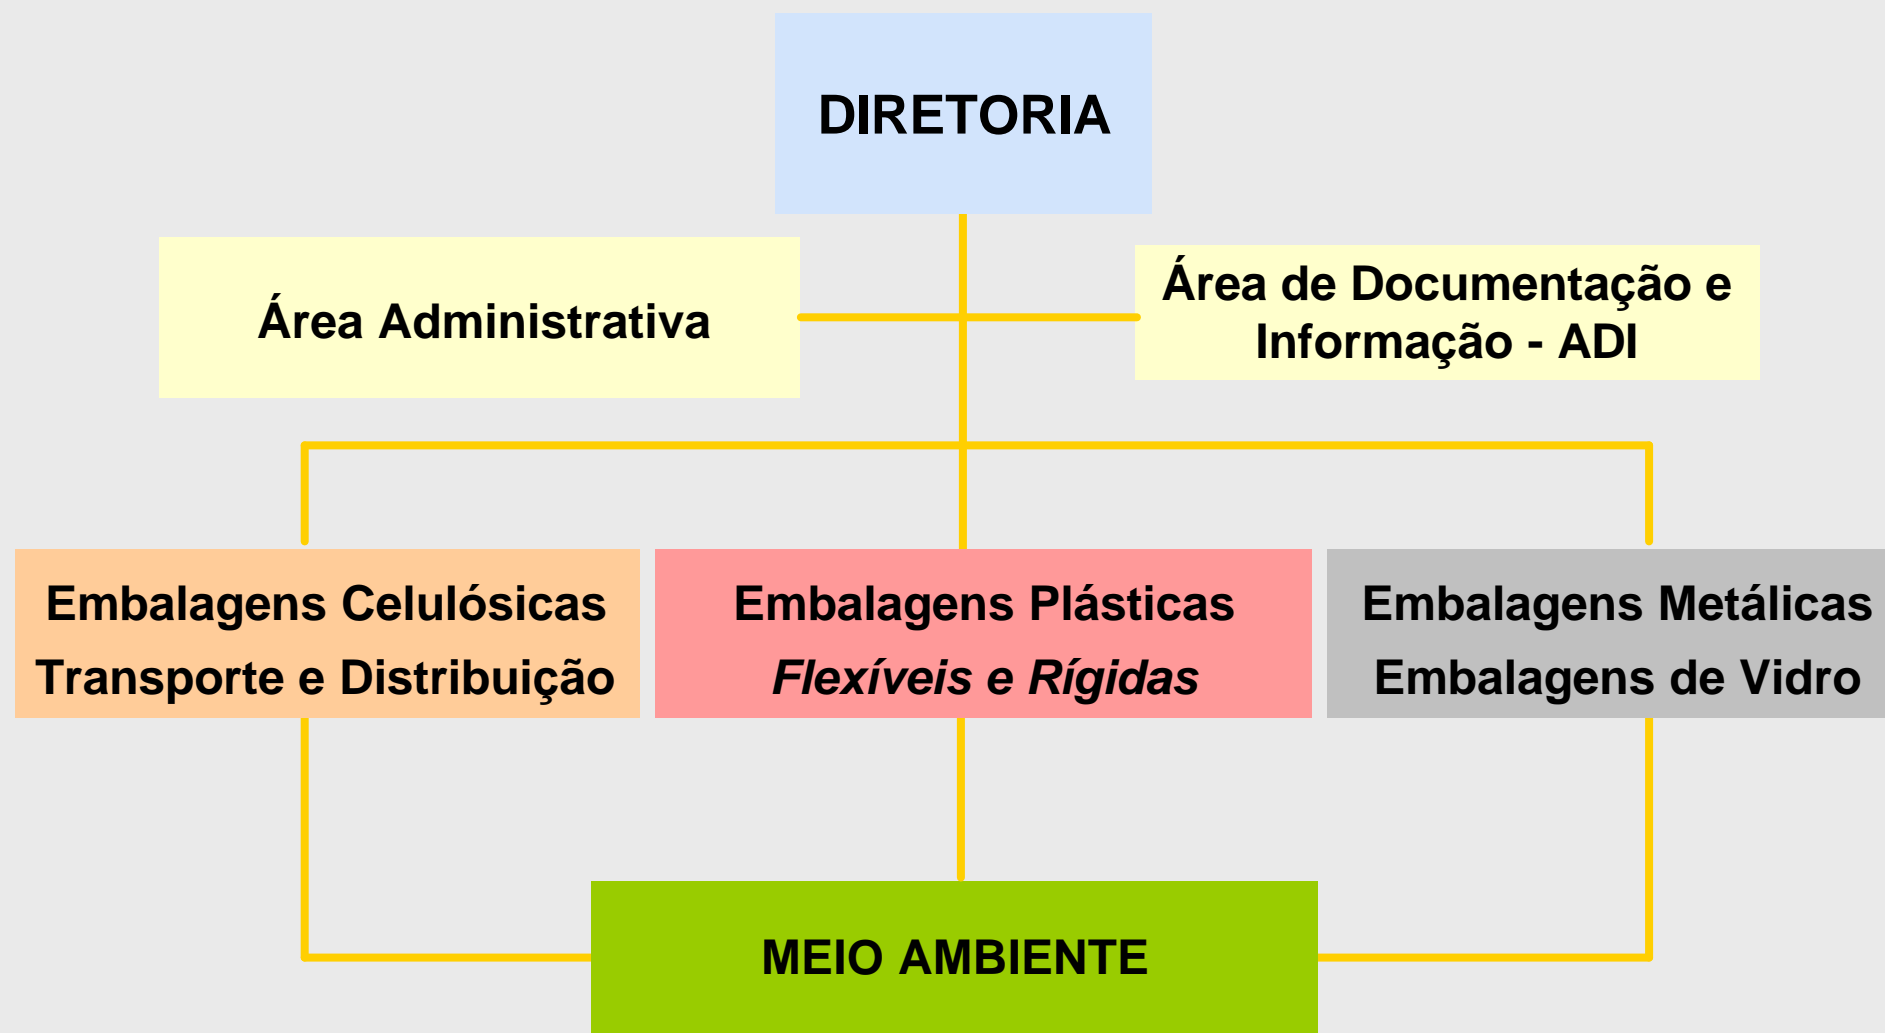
DIRETORIA

Área Administrativa

Área de Documentação e Informação - ADI

Embalagens Celulósicas
Transporte e Distribuição

Embalagens Plásticas
*Flexíveis e Rígidas*

Embalagens Metálicas
Embalagens de Vidro

MEIO AMBIENTE